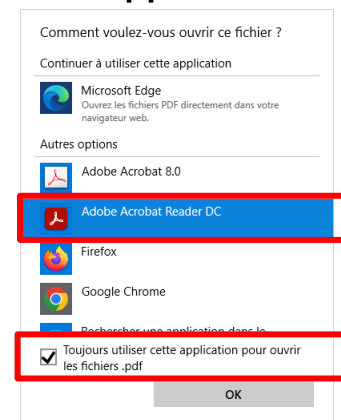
Comment voulez-vous ouvrir ce fichier ?

Continuer à utiliser cette application

Microsoft Edge
Ouvrez les fichiers PDF directement dans votre navigateur web.

Autres options

Adobe Acrobat 8.0

Adobe Acrobat Reader DC

Firefox

Google Chrome

Rechercher une application dans le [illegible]

Toujours utiliser cette application pour ouvrir les fichiers .pdf

OK